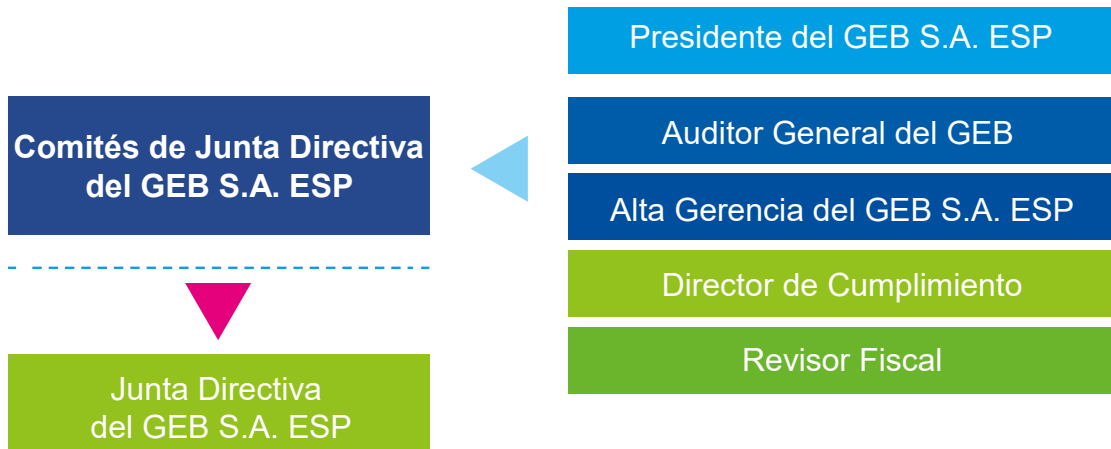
Presidente del GEB S.A. ESP

Comités de Junta Directiva del GEB S.A. ESP

Auditor General del GEB

Alta Gerencia del GEB S.A. ESP

Director de Cumplimiento

Revisor Fiscal

Junta Directiva del GEB S.A. ESP